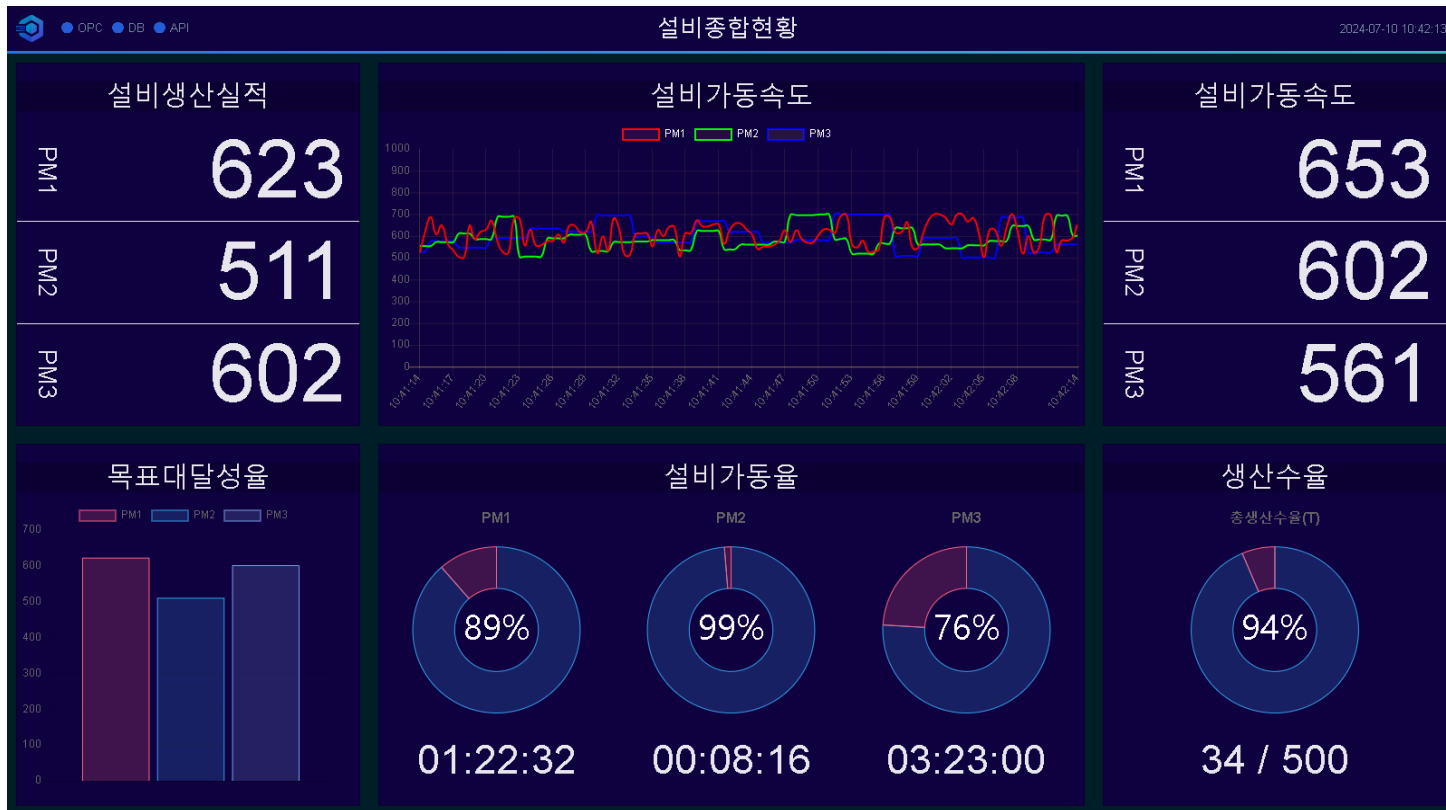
OPC DB API

설비종합현황

2024-07-10 10:42:13

설비생산실적

PM1 623

PM2 511

PM3 602

설비가동속도

PM1 PM2 PM3

1000
900
800
700
600
500
400
300
200
100
0

10:41:14 10:41:17 10:41:20 10:41:23 10:41:26 10:41:29 10:41:32 10:41:35 10:41:38 10:41:41 10:41:44 10:41:47 10:41:50 10:41:53 10:41:56 10:41:59 10:42:02 10:42:05 10:42:08 10:42:14

설비가동속도

PM1 653

PM2 602

PM3 561

목표대달성율

PM1 PM2 PM3

700
600
500
400
300
200
100
0

설비가동율

PM1

89%

01:22:32

PM2

99%

00:08:16

PM3

76%

03:23:00

생산수율

총생산수율(T)

94%

34 / 500